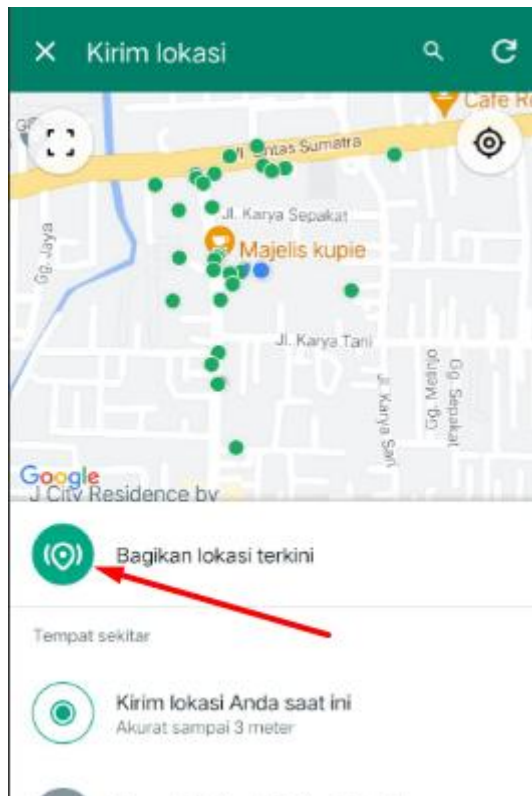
Kirim lokasi

Cafe R

Jl. Lintas Sumatra

Jl. Karya Sepakat

Gg. Jaya

Majelis kupie

Jl. Karya Tani

Jl. Karya Sari

Gg. Mesjid

Gg. Sepakat

Google

J City Residence by

Bagikan lokasi terkini

Tempat sekitar

Kirim lokasi Anda saat ini

Akurat sampai 3 meter